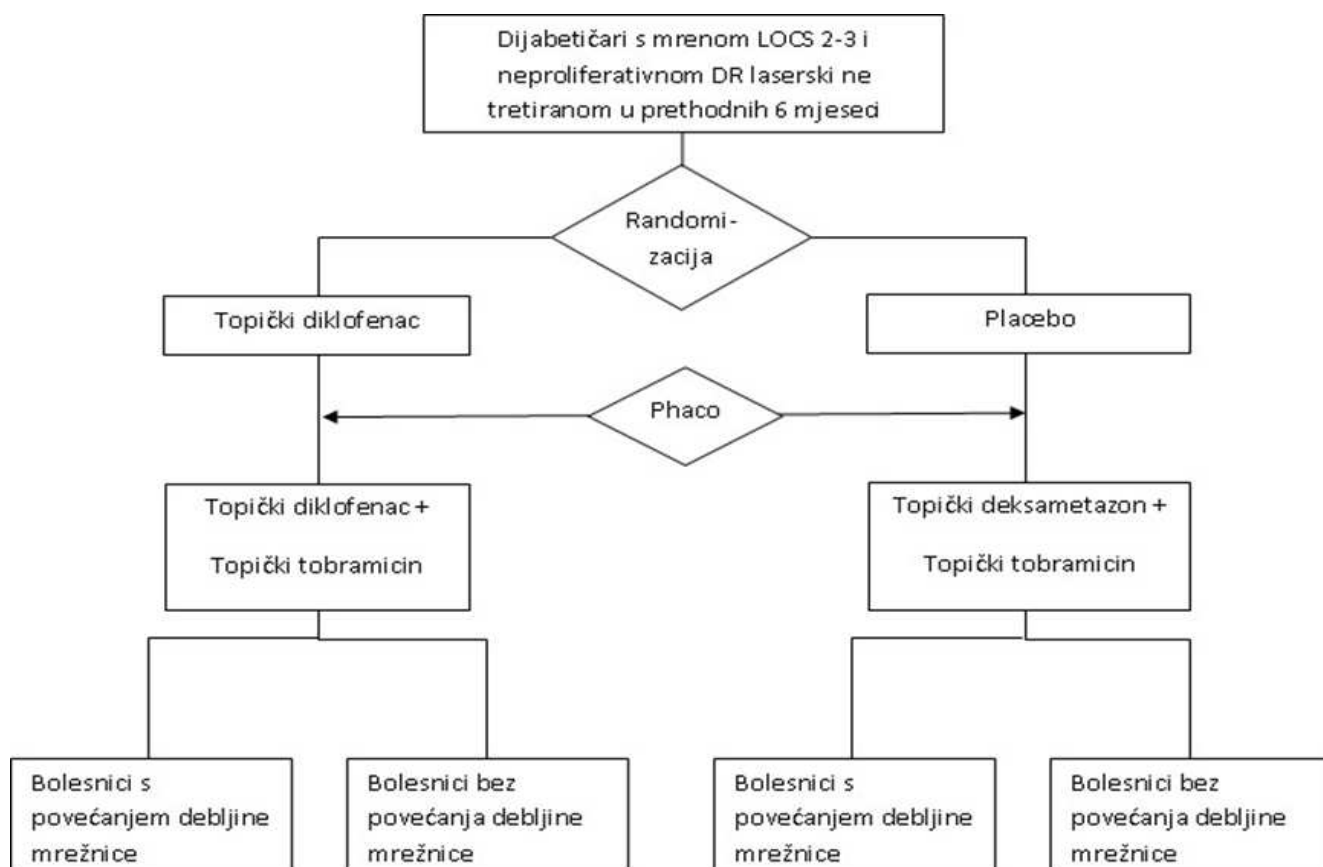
Dijabetičari s mrenom LOCS 2-3 i neproliferativnom DR laserski ne tretiranom u prethodnih 6 mjeseci

Randomi-zacija

Topički diklofenac

Placebo

Phaco

Topički diklofenac + Topički tobramicin

Topički deksametazon + Topički tobramicin

Bolesnici s povećanjem debljine mrežnice

Bolesnici bez povećanja debljine mrežnice

Bolesnici s povećanjem debljine mrežnice

Bolesnici bez povećanja debljine mrežnice